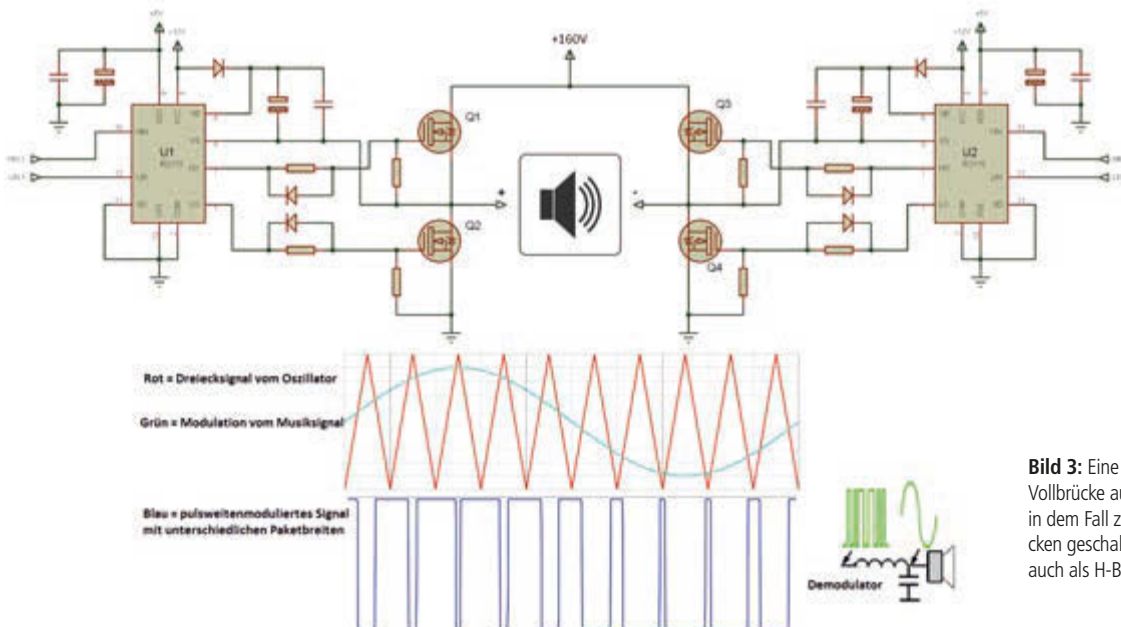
+160V

Q1

Q2

Q3

Q4

U1

U2

Rot = Dreiecksignal vom Oszillator

Grün = Modulation vom Musiksignal

Blau = pulsweitenmoduliertes Signal mit unterschiedlichen Paketbreiten

Demodulator

**Bild 3:** Eine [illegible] Vollbrücke au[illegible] in dem Fall z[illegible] cken geschal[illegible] auch als H-B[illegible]